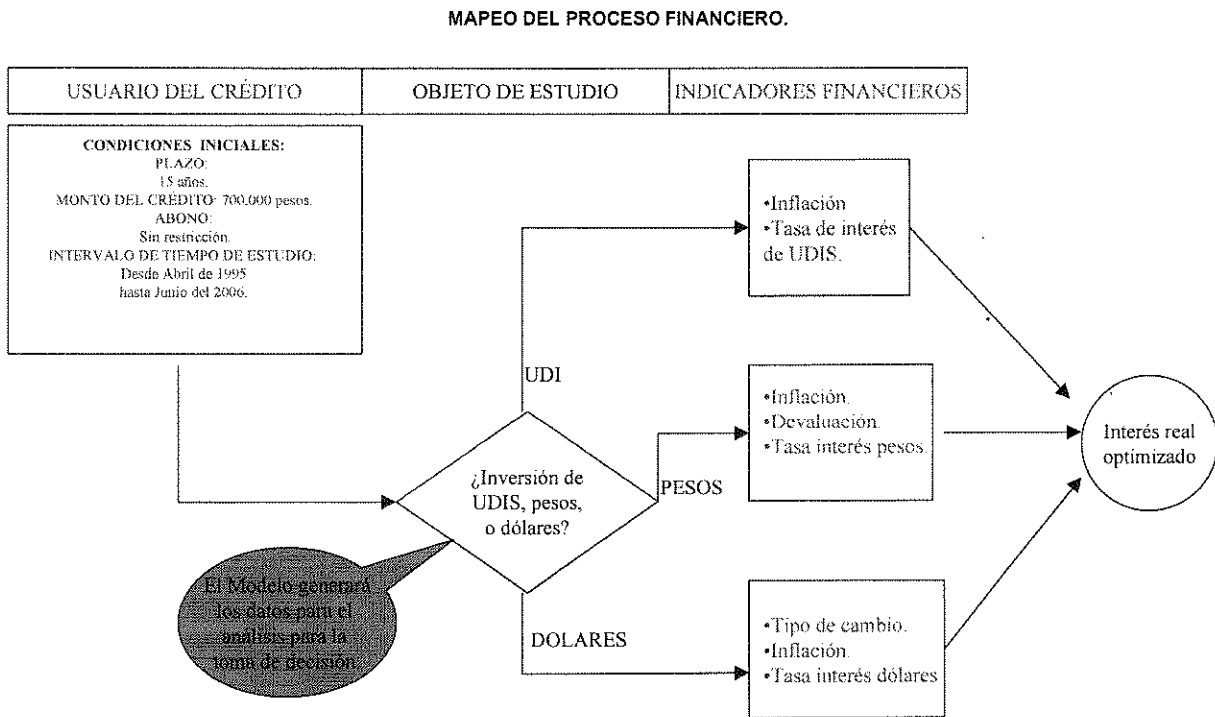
MAPEO DEL PROCESO FINANCIERO.

| USUARIO DEL CRÉDITO | OBJETO DE ESTUDIO | INDICADORES FINANCIEROS |
|---|---|---|

CONDICIONES INICIALES:
PLAZO:
15 años.
MONTO DEL CRÉDITO: 700,000 pesos.
ABONO:
Sin restricción.
INTERVALO DE TIEMPO DE ESTUDIO:
Desde Abril de 1995
hasta Junio del 2006.

¿Inversión de UDIS, pesos, o dólares?

El Modelo generará los datos para el análisis para la toma de decisión.

UDI

•Inflación
•Tasa de interés de UDIS.

PESOS

•Inflación.
•Devaluación.
•Tasa interés pesos.

DOLARES

•Tipo de cambio.
•Inflación.
•Tasa interés dólares

Interés real optimizado